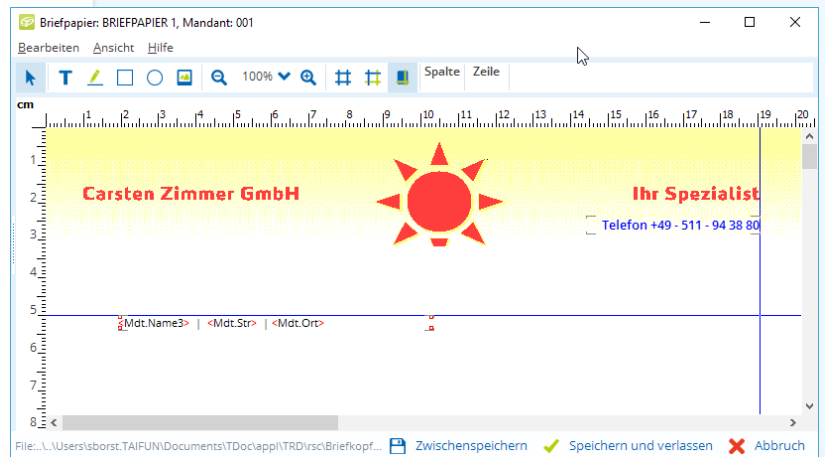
Briefpapier: BRIEFPAPIER 1, Mandant: 001

Bearbeiten Ansicht Hilfe

100%

Spalte Zeile

cm

1 2 3 4 5 6 7 8 9 10 11 12 13 14 15 16 17 18 19 20

1
2
3
4
5
6
7
8

Carsten Zimmer GmbH

Ihr Spezialist

Telefon +49 - 511 - 94 38 80

<Mdt.Name3> | <Mdt.Str> | <Mdt.Ort>

File:..\..\Users\sborst.TAIFUN\Documents\TDoc\appl\TRD\rsc\Briefkopf...

Zwischenspeichern

Speichern und verlassen

Abbruch